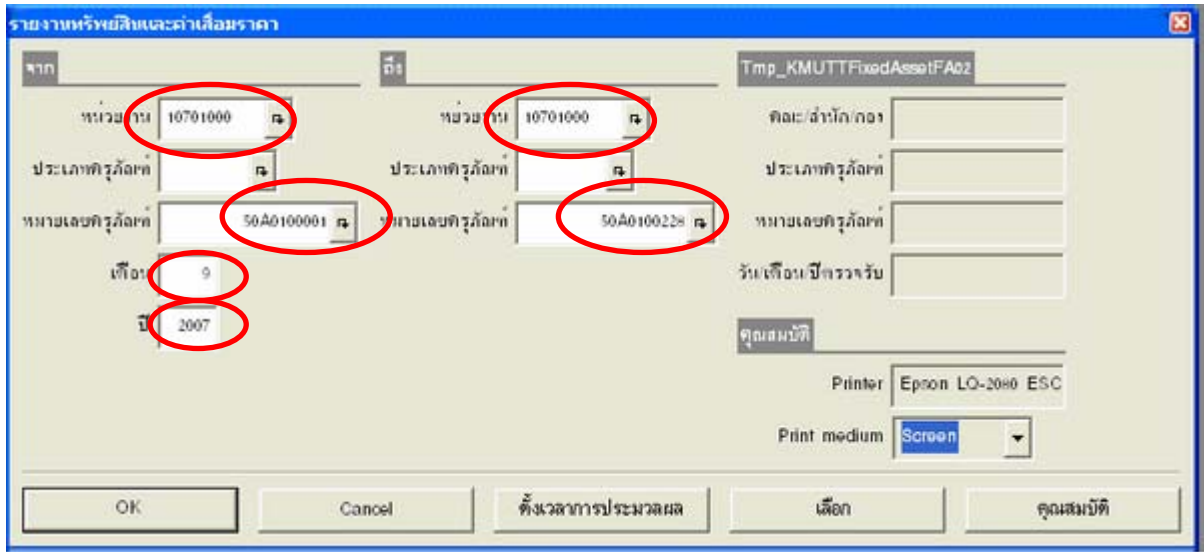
รายงานทรัพย์สินและค่าเสื่อมราคา

จาก

หน่วยงาน 10701000

ประเภทครุภัณฑ์

หมายเลขครุภัณฑ์ 50A0100001

เดือน 9

ปี 2007

ถึง

หน่วยงาน 10701000

ประเภทครุภัณฑ์

หมายเลขครุภัณฑ์ 50A0100228

Tmp_KMUTTFixedAssetFA02

คณะ/สำนัก/กอง

ประเภทครุภัณฑ์

หมายเลขครุภัณฑ์

วัน/เดือน/ปีตรวจรับ

คุณสมบัติ

Printer Epson LQ-2080 ESC

Print medium Screen

OK Cancel ตั้งเวลาการประมวลผล เลือก คุณสมบัติ